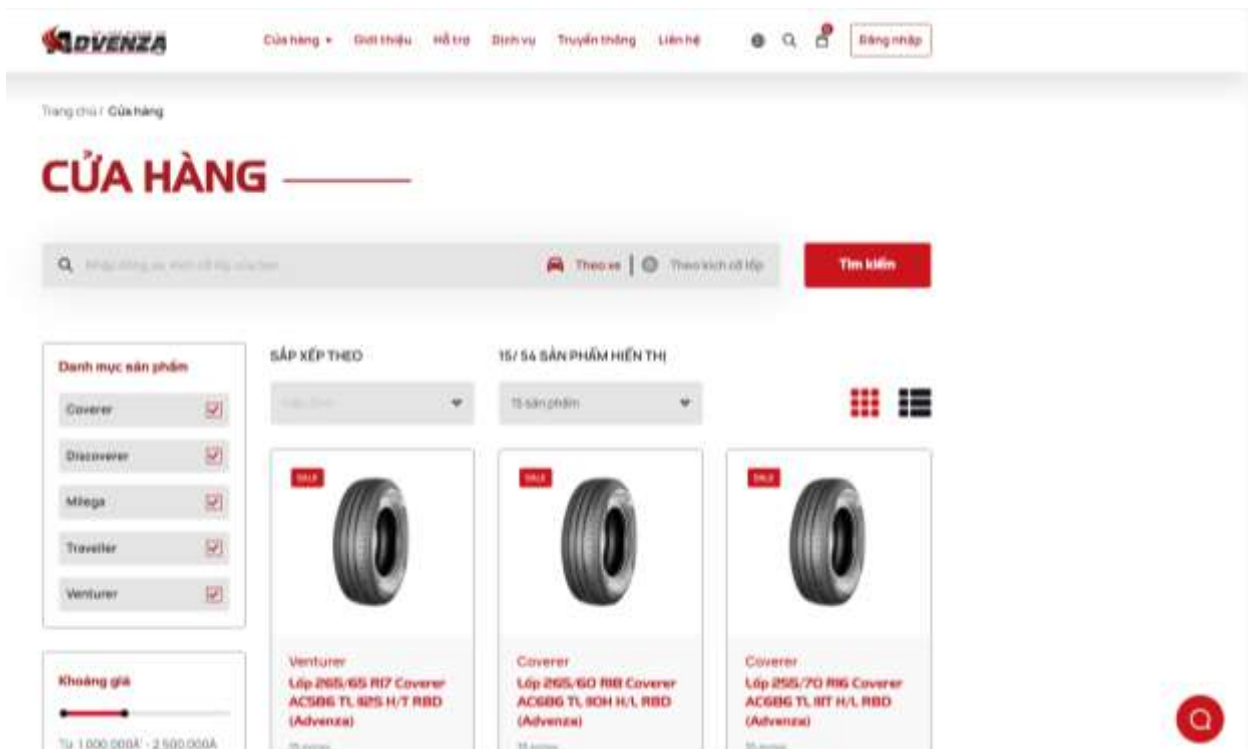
ADVENZA

Cửa hàng ▾ Giới thiệu Hỗ trợ Dịch vụ Truyền thông Liên hệ

Đăng nhập

Trang chủ / Cửa hàng

CỬA HÀNG

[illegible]

Theo xe | Theo kích cỡ lốp

Tìm kiếm

Danh mục sản phẩm

Coverer

Discoverer

Milega

Traveller

Venturer

Khoảng giá

Từ 1.000.000đ - 2.500.000đ

SẮP XẾP THEO

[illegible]

15/ 54 SẢN PHẨM HIỂN THỊ

15 sản phẩm

SALE

Venturer
Lốp 265/65 R17 Coverer AC586 TL 825 H/T RBD (Advenza)

SALE

Coverer
Lốp 265/60 R18 Coverer AC686 TL 110H H/L RBD (Advenza)

SALE

Coverer
Lốp 255/70 R16 Coverer AC686 TL 111T H/L RBD (Advenza)